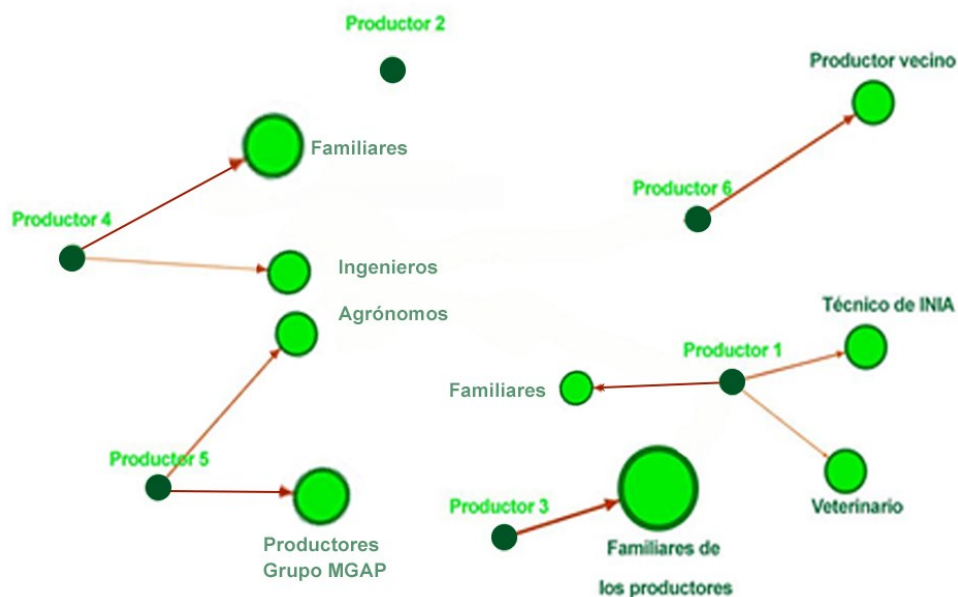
Productor 2

Productor vecino

Familiares

Productor 6

Productor 4

Ingenieros

Agrónomos

Técnico de INIA

Productor 1

Familiares

Productor 5

Veterinario

Productor 3

Productores Grupo MGAP

Familiares de los productores